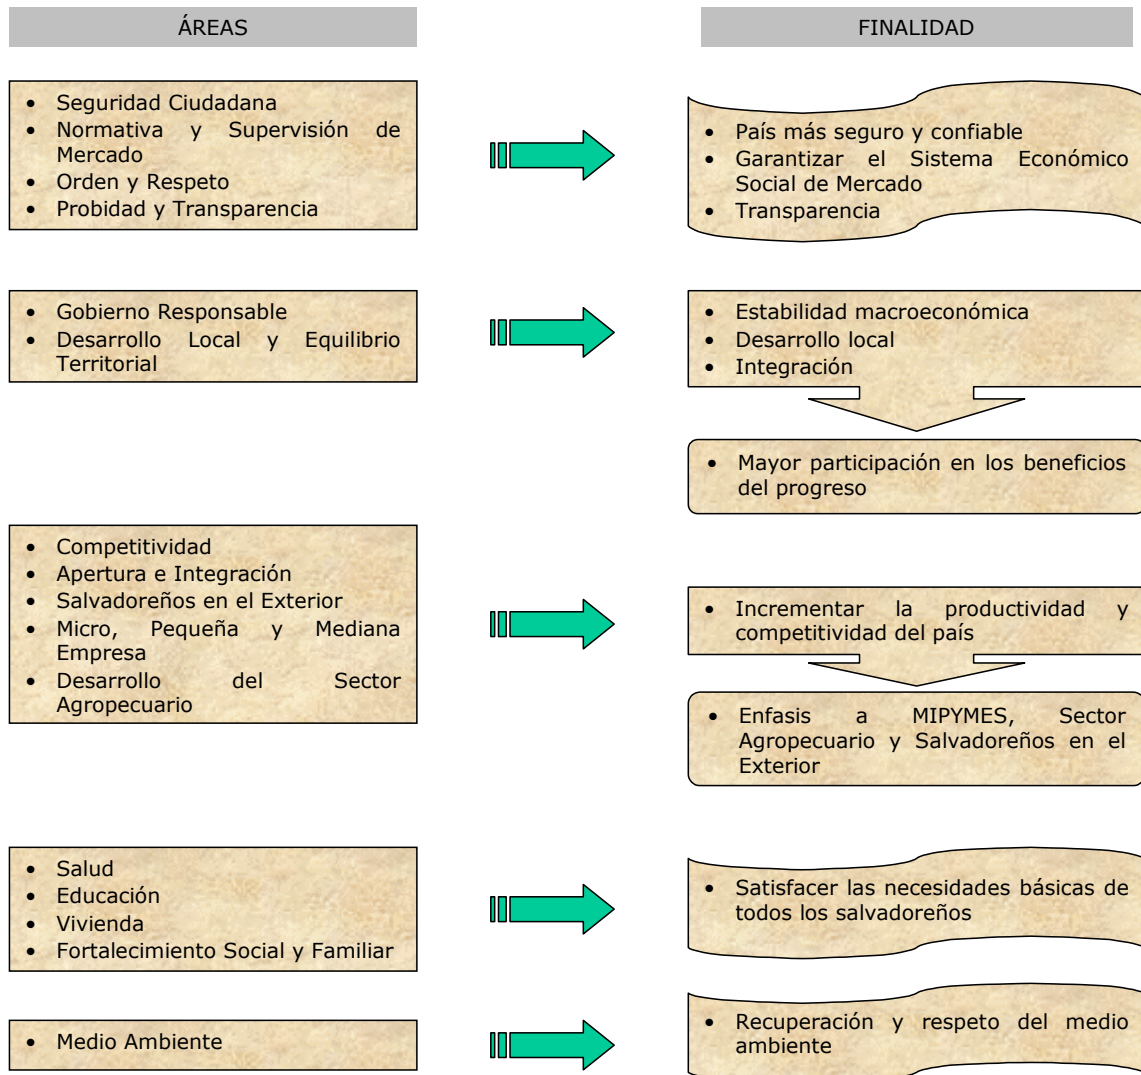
ÁREAS

FINALIDAD

- Seguridad Ciudadana
- Normativa y Supervisión de Mercado
- Orden y Respeto
- Probidad y Transparencia

- País más seguro y confiable
- Garantizar el Sistema Económico Social de Mercado
- Transparencia

- Gobierno Responsable
- Desarrollo Local y Equilibrio Territorial

- Estabilidad macroeconómica
- Desarrollo local
- Integración

- Mayor participación en los beneficios del progreso

- Competitividad
- Apertura e Integración
- Salvadoreños en el Exterior
- Micro, Pequeña y Mediana Empresa
- Desarrollo del Sector Agropecuario

- Incrementar la productividad y competitividad del país

- Enfasis a MIPYMES, Sector Agropecuario y Salvadoreños en el Exterior

- Salud
- Educación
- Vivienda
- Fortalecimiento Social y Familiar

- Satisfacer las necesidades básicas de todos los salvadoreños

- Medio Ambiente

- Recuperación y respeto del medio ambiente